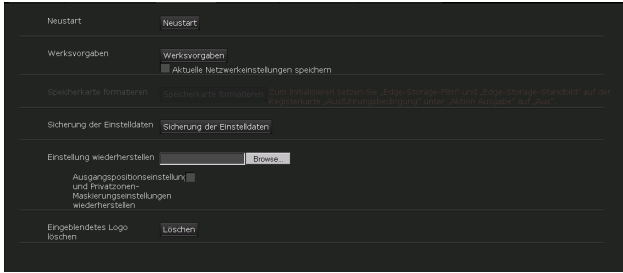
Neustart Neustart

Werksvorgaben Werksvorgaben

Aktuelle Netzwerkeinstellungen speichern

Speicherkarte formatieren Speicherkarte formatieren Zum Initialisieren setzen Sie „Edge-Storage-Film“ und „Edge-Storage-Standbild“ auf der Registerkarte „Ausführungsbedingung“ unter „Aktion-Ausgabe“ auf „Aus“.

Sicherung der Einstelldaten Sicherung der Einstelldaten

Einstellung wiederherstellen Browse...

Ausgangspositionseinstellung und Privatzonen-Maskierungseinstellungen wiederherstellen

Eingeblendetes Logo löschen Löschen